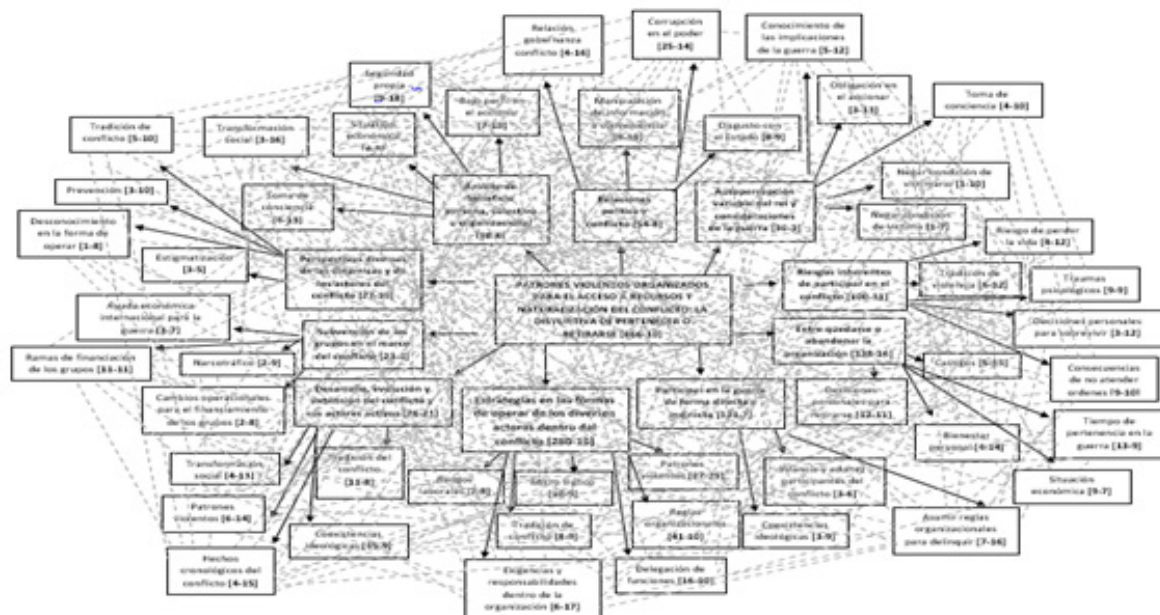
Relación, gobernanza conflicto [4-16]

Corrupción en el poder [25-14]

Conocimiento de las implicaciones de la guerra [5-12]

Seguridad propia [2-18]

Rol político en el accionar [7-12]

Manipulación de información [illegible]

Obligación en el accionar [3-13]

Toma de conciencia [4-10]

Tradición de conflicto [5-10]

Transformación social [3-16]

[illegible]

Disgusto con el Estado [8-9]

Prevención [3-10]

Sentido de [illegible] personal, colectivo e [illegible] [28-8]

Relaciones políticas y conflicto [14-8]

Autopercepción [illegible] del rol y consideraciones de la guerra [30-2]

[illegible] condición de victimario [3-10]

Desconocimiento en la forma de operar [3-8]

Sentido de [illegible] [3-13]

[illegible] condición de víctima [1-7]

Riesgo de perder la vida [6-12]

Estigmatización [3-5]

Perspectivas diversas de los dispuestos y de los actores del conflicto [27-20]

PATRONES VIOLENTOS ORGANIZADOS PARA EL ACCESO A RECURSOS Y NATURALIZACIÓN DEL CONFLICTO: LA DISYUNTIVA DE PERTENECER O RETIRARSE [466-15]

Riesgos inherentes de participar en el conflicto [100-11]

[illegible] de violencia [6-12]

Traumas psicológicos [9-9]

Ayuda económica internacional para la guerra [3-7]

Subvención de los grupos en el marco del conflicto [23-6]

Decisiones personales para sobrevivir [3-12]

Entre quedarse o abandonar la organización [138-16]

Rentas de financiación de los grupos [11-11]

Narcotráfico [2-9]

Castigos [6-15]

Consecuencias de no atender órdenes [9-10]

Cambios operacionales para el financiamiento de los grupos [2-8]

Desarrollo, evolución y extensión del conflicto y los actores activos [76-21]

Estrategias en las formas de operar de los diversos actores dentro del conflicto [280-15]

Participar en la guerra de forma directa e indirecta [124-7]

Relaciones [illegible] [12-11]

Tiempo de pertenencia en la guerra [13-9]

Bienestar personal [9-14]

Transformación social [4-11]

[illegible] del conflicto [11-8]

Riesgos laborales [3-8]

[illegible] [10-5]

Patrones violentos [37-21]

Víctimas y actores participantes del conflicto [3-6]

Situación económica [9-7]

Patrones violentos [6-14]

Tradición de conflicto [8-9]

Reglas organizacionales [41-10]

Coexistencias ideológicas [3-9]

Asumir reglas organizacionales para delinquir [7-16]

Coexistencias ideológicas [25-9]

Hechos cronológicos del conflicto [4-15]

Exigencias y responsabilidades dentro de la organización [6-17]

Delegación de funciones [16-10]